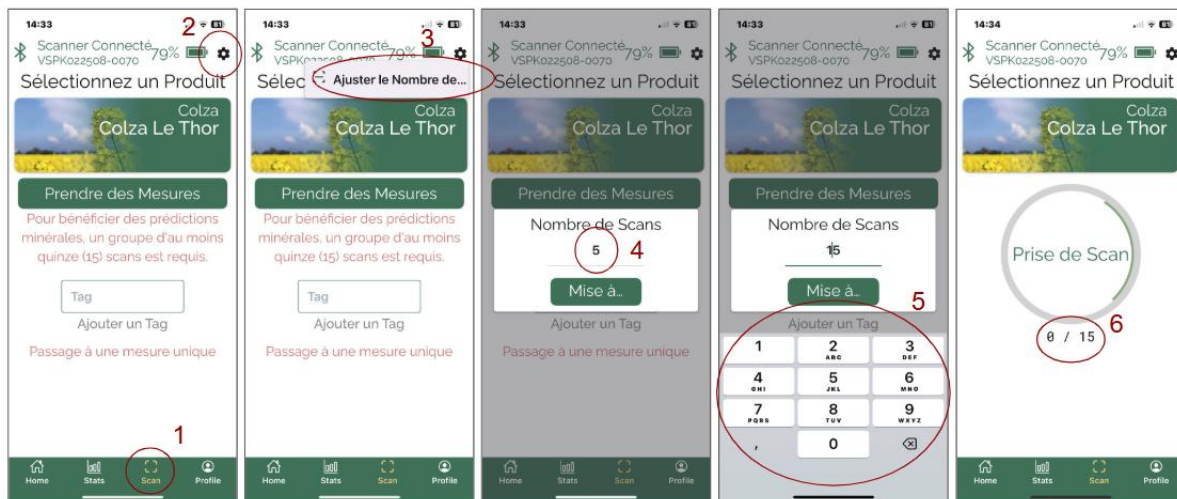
14:33

2

Scanner Connecté 79%
VSPK022508-0070

Sélectionnez un Produit

Colza
Colza Le Thor

Prendre des Mesures

Pour bénéficier des prédictions minérales, un groupe d'au moins quinze (15) scans est requis.

Tag

Ajouter un Tag

Passage à une mesure unique

1

Home Stats Scan Profile

14:33

3

Scanner Connecté 79%
VSPK022508-0070

Sélec

Ajuster le Nombre de...

Colza
Colza Le Thor

Prendre des Mesures

Pour bénéficier des prédictions minérales, un groupe d'au moins quinze (15) scans est requis.

Tag

Ajouter un Tag

Passage à une mesure unique

Home Stats Scan Profile

14:33

Scanner Connecté 79%
VSPK022508-0070

Sélectionnez un Produit

Colza
Colza Le Thor

Prendre des Mesures

Nombre de Scans

5

4

Mise à...

Ajouter un Tag

Passage à une mesure unique

Home Stats Scan Profile

14:33

Scanner Connecté 79%
VSPK022508-0070

Sélectionnez un Produit

Colza
Colza Le Thor

Prendre des Mesures

Nombre de Scans

15

Mise à...

5

Ajouter un Tag

| 1 | 2 ABC | 3 DEF |
|---|---|---|
| 4 GHI | 5 JKL | 6 MNO |
| 7 PQRS | 8 TUV | 9 WXYZ |
| , | 0 | ⌫ |

14:34

Scanner Connecté 79%
VSPK022508-0070

Sélectionnez un Produit

Colza
Colza Le Thor

Prise de Scan

0 / 15

6

Home Stats Scan Profile